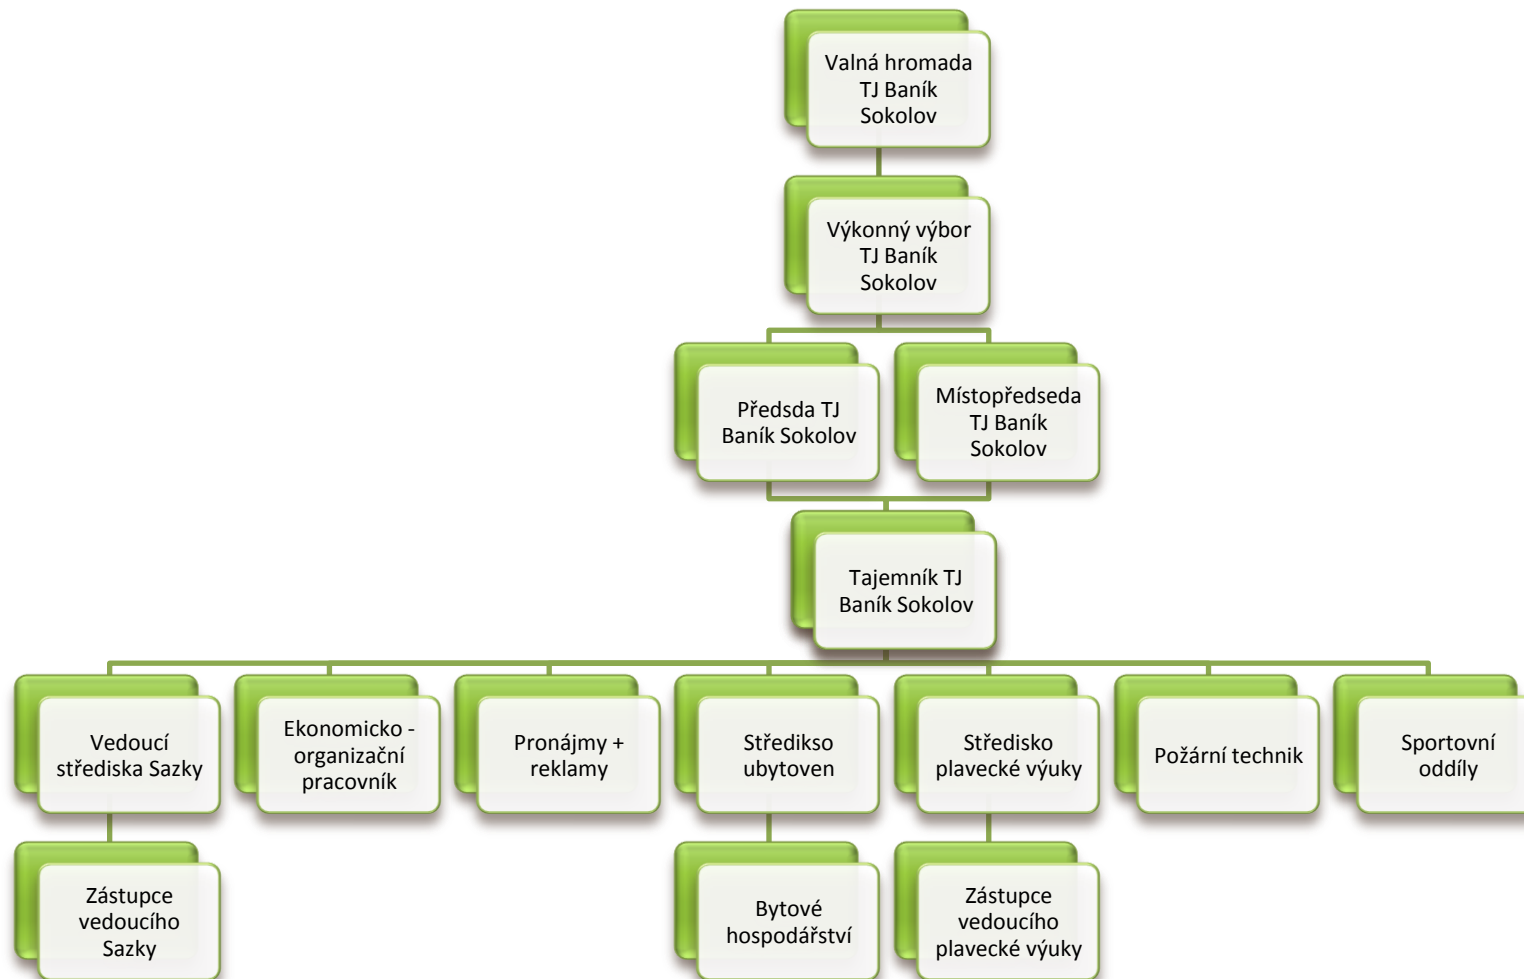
Valná hromada TJ Baník Sokolov

Výkonný výbor TJ Baník Sokolov

Předsda TJ Baník Sokolov

Místopředseda TJ Baník Sokolov

Tajemník TJ Baník Sokolov

Vedoucí střediska Sazky

Zástupce vedoucího Sazky

Ekonomicko - organizační pracovník

Pronájmy + reklamy

Středikso ubytoven

Bytové hospodářství

Středisko plavecké výuky

Zástupce vedoucího plavecké výuky

Požární technik

Sportovní oddíly